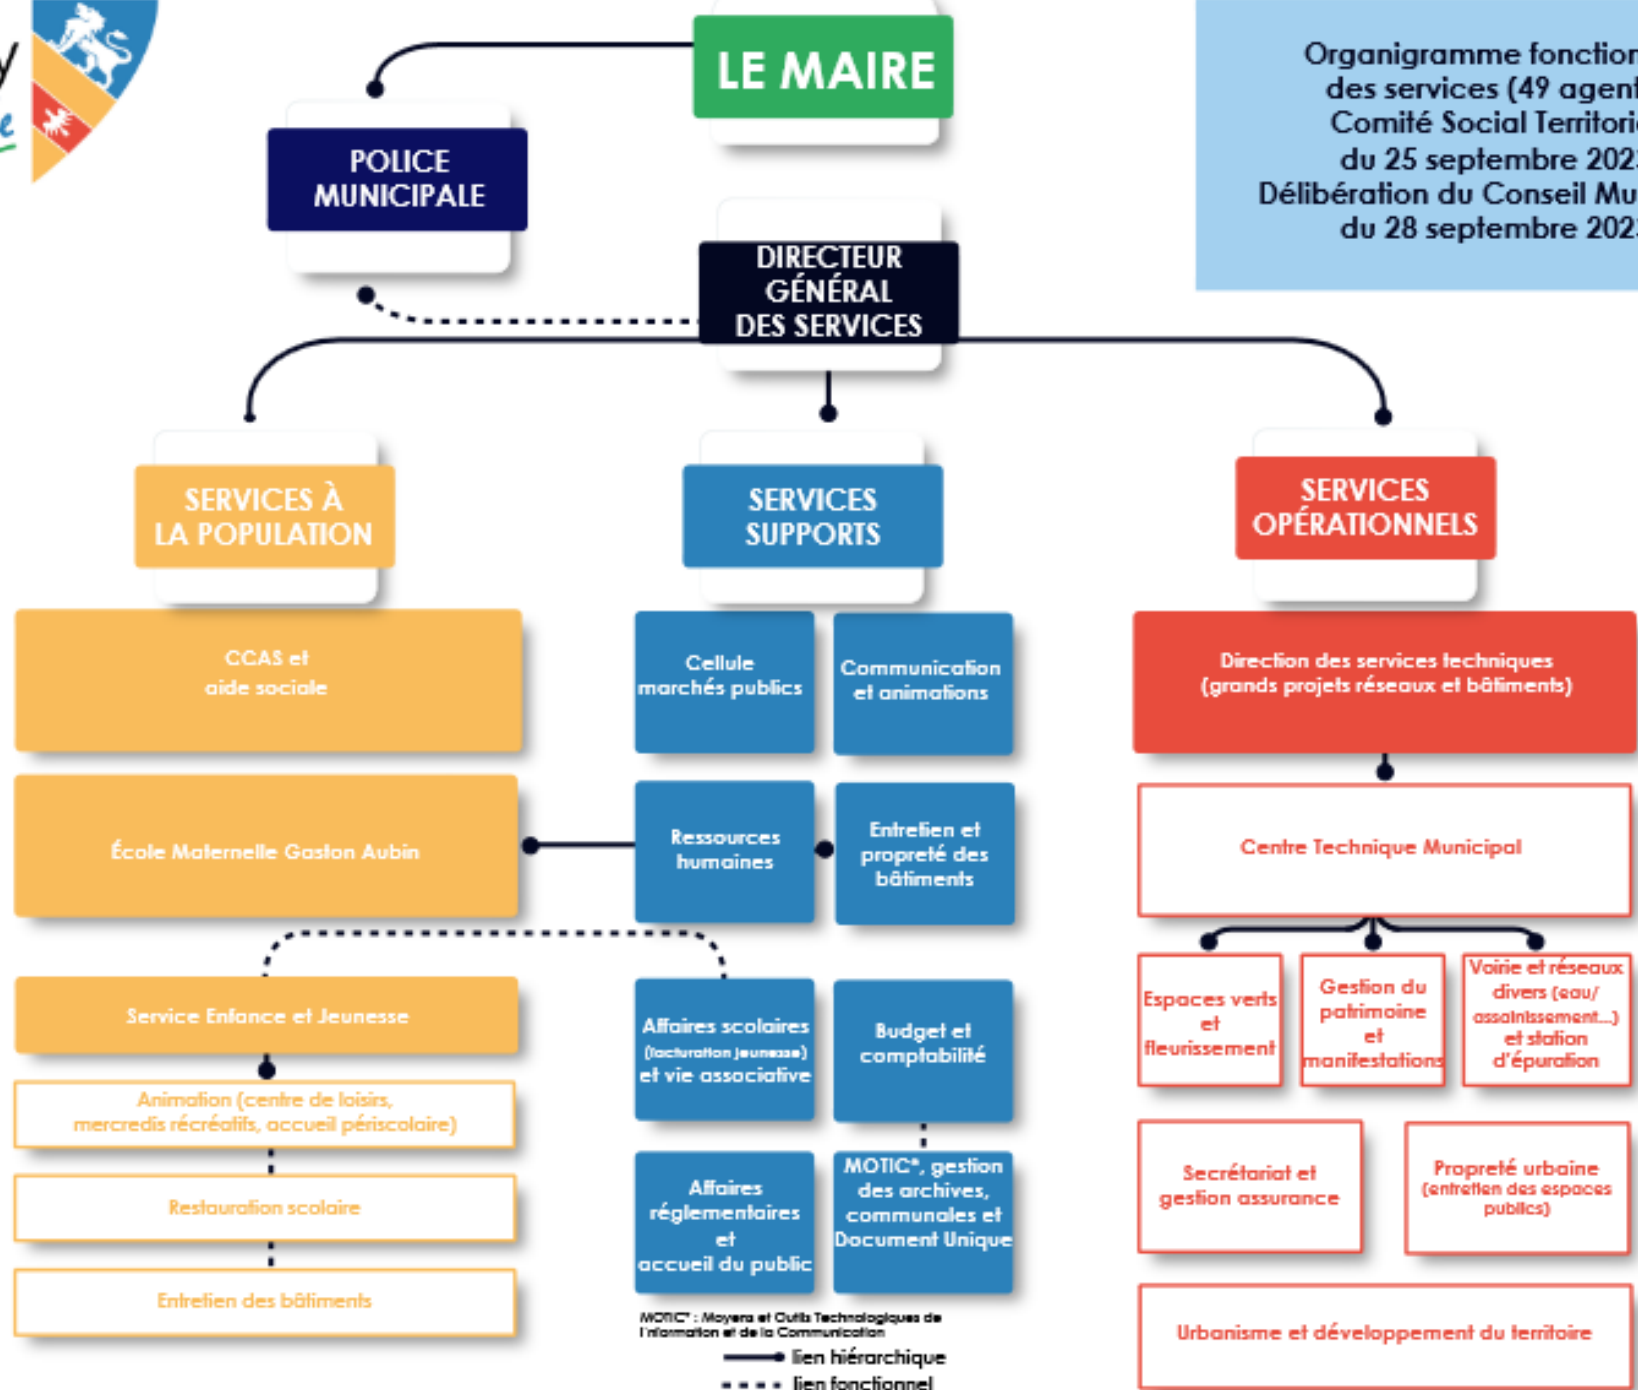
Organigramme fonction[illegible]
des services (49 agen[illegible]
Comité Social Territori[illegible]
du 25 septembre 202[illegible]
Délibération du Conseil Mu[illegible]
du 28 septembre 202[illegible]

LE MAIRE

POLICE MUNICIPALE

DIRECTEUR GÉNÉRAL DES SERVICES

SERVICES À LA POPULATION

SERVICES SUPPORTS

SERVICES OPÉRATIONNELS

CCAS et aide sociale

École Maternelle Gaston Aubin

Service Enfance et Jeunesse

Animation (centre de loisirs, mercredis récréatifs, accueil périscolaire)

Restauration scolaire

Entretien des bâtiments

Cellule marchés publics

Communication et animations

Ressources humaines

Entretien et propreté des bâtiments

Affaires scolaires (facturation jeunesse) et vie associative

Budget et comptabilité

Affaires réglementaires et accueil du public

MOTIC*, gestion des archives, communales et Document Unique

MOTIC* : Moyens et Outils Technologiques de l'Information et de la Communication

lien hiérarchique

lien fonctionnel

Direction des services techniques (grands projets réseaux et bâtiments)

Centre Technique Municipal

Espaces verts et fleurissement

Gestion du patrimoine et manifestations

Voirie et réseaux divers (eau/ assainissement...) et station d'épuration

Secrétariat et gestion assurance

Propreté urbaine (entretien des espaces publics)

Urbanisme et développement du territoire